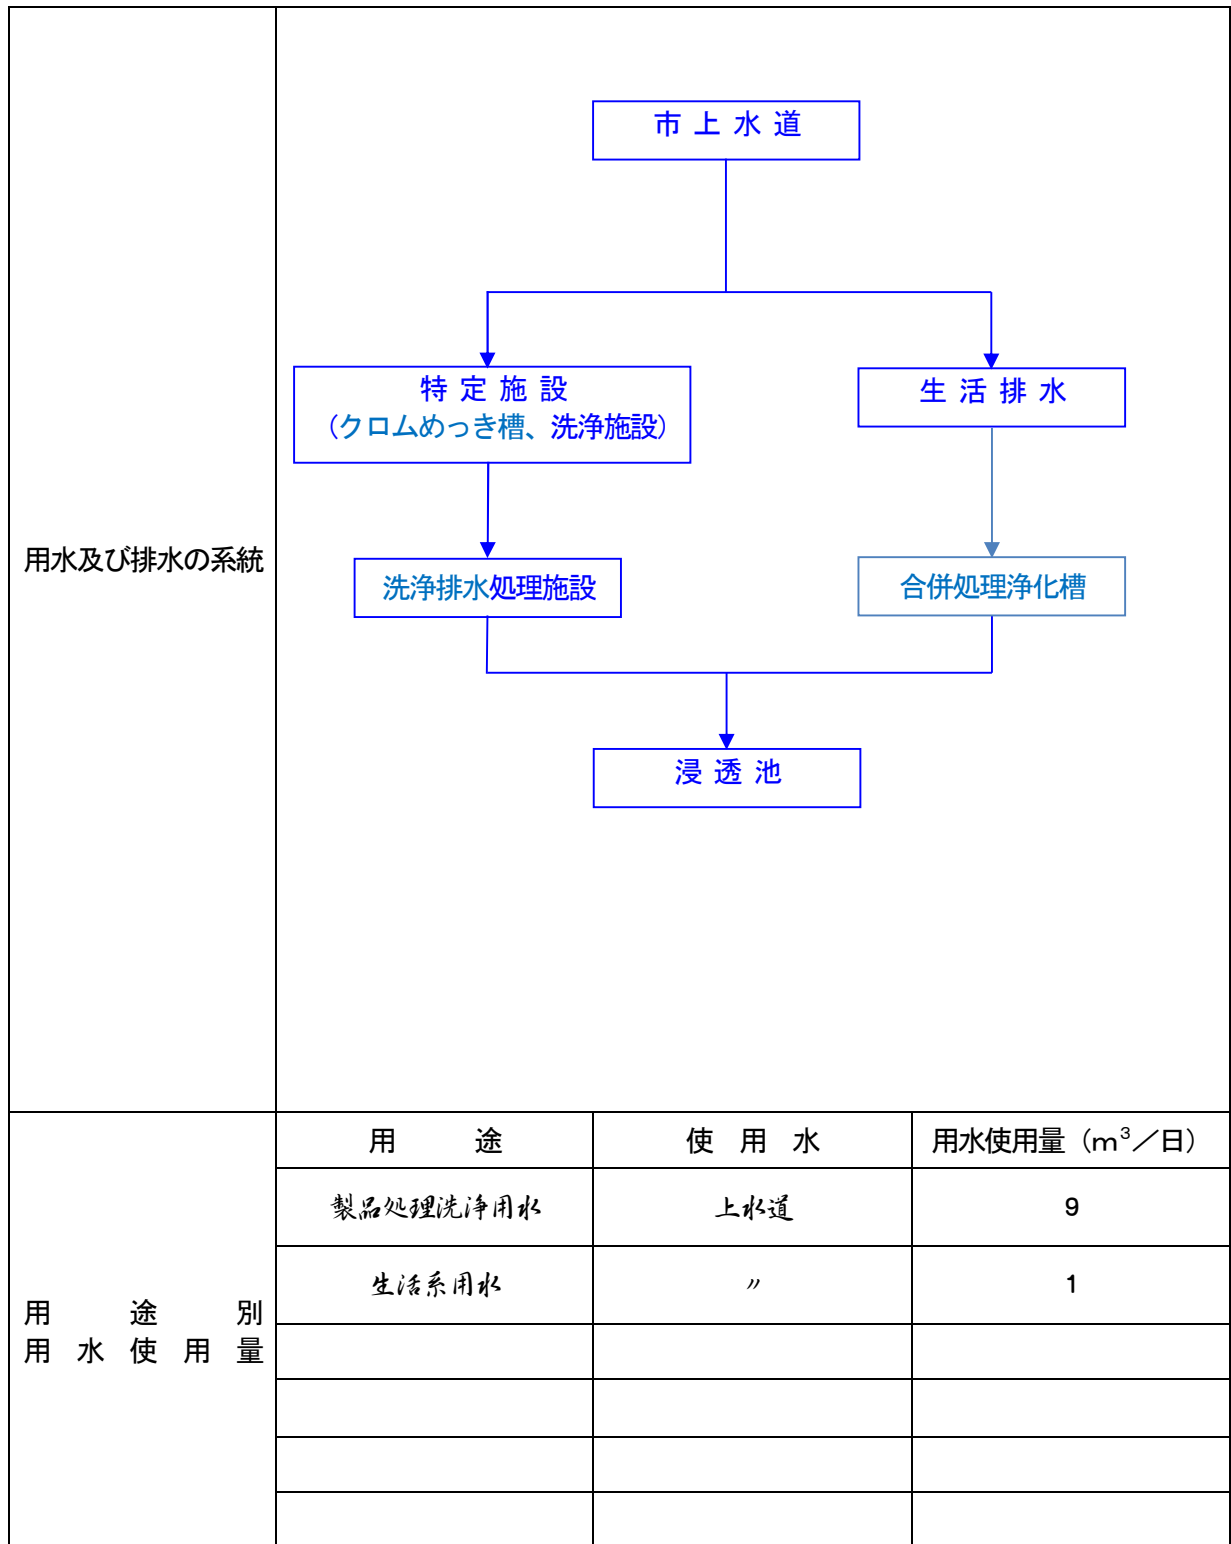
用水及び排水の系統

市上水道

特定施設
（クロムめっき槽、洗浄施設）

生活排水

洗浄排水処理施設

合併処理浄化槽

浸透池

用途別用水使用量

| 用途 | 使用水 | 用水使用量（$m^3$／日） |
|---|---|---|
| 製品処理洗浄用水 | 上水道 | 9 |
| 生活系用水 | 〃 | 1 |
| | | |
| | | |
| | | |
| | | |